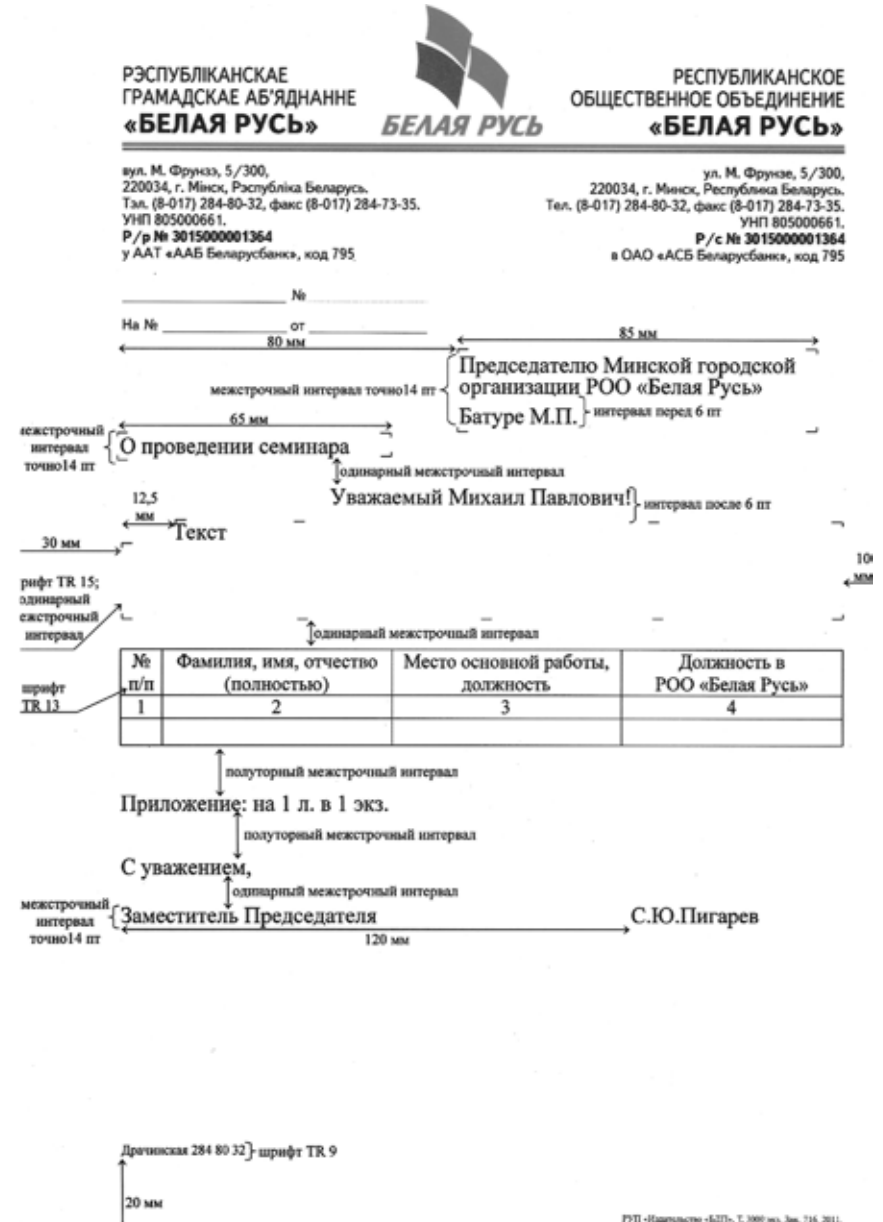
РЭСПУБЛІКАНСКАЕ
ГРАМАДСКАЕ АБ'ЯДНАННЕ
«БЕЛАЯ РУСЬ»

БЕЛАЯ РУСЬ

РЕСПУБЛИКАНСКОЕ
ОБЩЕСТВЕННОЕ ОБЪЕДИНЕНИЕ
«БЕЛАЯ РУСЬ»

вул. М. Фрунзэ, 5/300,
220034, г. Мінск, Рэспубліка Беларусь.
Тэл. (8-017) 284-80-32, факс (8-017) 284-73-35.
УНП 805000661.
Р/р № 3015000001364
у ААТ «ААБ Беларусбанк», код 795

ул. М. Фрунзе, 5/300,
220034, г. Минск, Республика Беларусь.
Тел. (8-017) 284-80-32, факс (8-017) 284-73-35.
УНП 805000661.
Р/с № 3015000001364
в ОАО «АСБ Беларусбанк», код 795

№

На № от

80 мм

85 мм

межстрочный интервал точно14 пт

Председателю Минской городской организации РОО «Белая Русь»
Батуре М.П. интервал перед 6 пт

65 мм

межстрочный интервал точно14 пт

О проведении семинара

одинарный межстрочный интервал

Уважаемый Михаил Павлович! интервал после 6 пт

12,5 мм

Текст

30 мм

10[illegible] мм

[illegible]рифт TR 15; одинарный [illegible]ежстрочный интервал

одинарный межстрочный интервал

шрифт TR 13

| № п/п | Фамилия, имя, отчество (полностью) | Место основной работы, должность | Должность в РОО «Белая Русь» |
|---|---|---|---|
| 1 | 2 | 3 | 4 |
| | | | |

полуторный межстрочный интервал

Приложение: на 1 л. в 1 экз.

полуторный межстрочный интервал

С уважением,

одинарный межстрочный интервал

межстрочный интервал точно14 пт

Заместитель Председателя С.Ю.Пигарев

120 мм

Драчинская 284 80 32 шрифт TR 9

20 мм

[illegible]